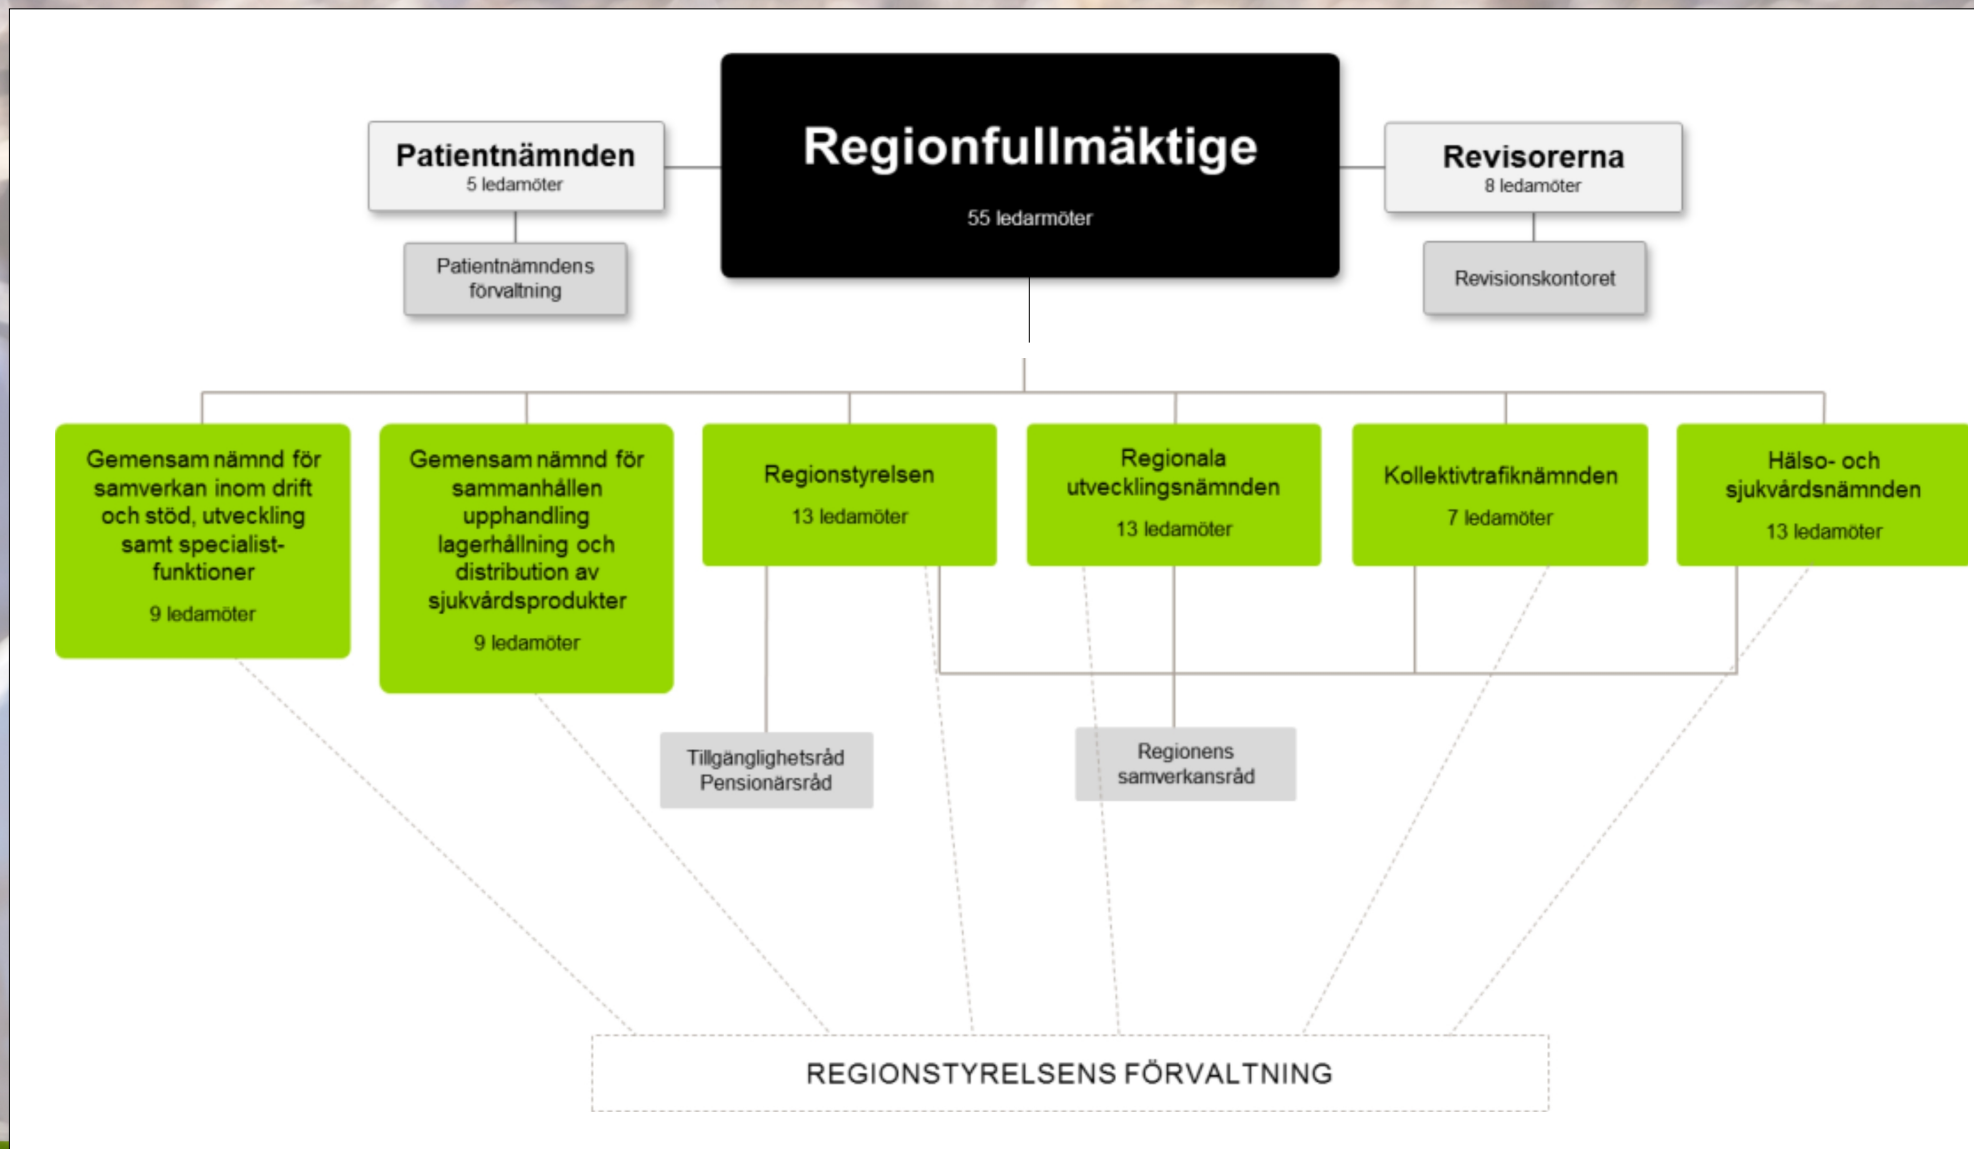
Patientnämnden
5 ledamöter

Patientnämndens förvaltning

Regionfullmäktige

55 ledarmöter

Revisorerna
8 ledamöter

Revisionskontoret

Gemensam nämnd för samverkan inom drift och stöd, utveckling samt specialistfunktioner

9 ledamöter

Gemensam nämnd för sammanhållen upphandling lagerhållning och distribution av sjukvårdsprodukter

9 ledamöter

Regionstyrelsen

13 ledamöter

Regionala utvecklingsnämnden

13 ledamöter

Kollektivtrafiknämnden

7 ledamöter

Hälso- och sjukvårdsnämnden

13 ledamöter

Tillgänglighetsråd
Pensionärsråd

Regionens samverkansråd

REGIONSTYRELSENS FÖRVALTNING